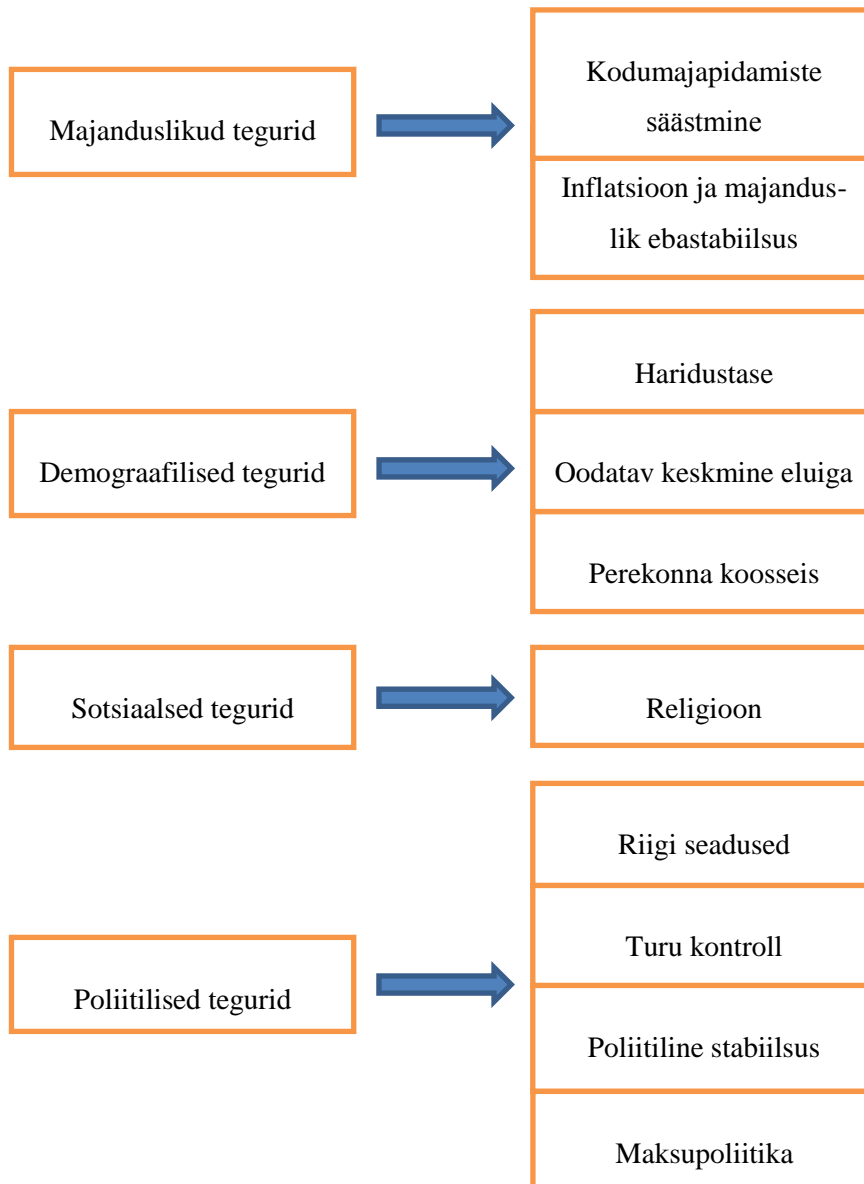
Majanduslikud tegurid

Kodumajapidamiste säästmine

Inflatsioon ja majanduslik ebastabiilsus

Demograafilised tegurid

Haridustase

Oodatav keskmine eluiga

Perekonna koosseis

Sotsiaalsed tegurid

Religioon

Poliitilised tegurid

Riigi seadused

Turu kontroll

Poliitiline stabiilsus

Maksupoliitika